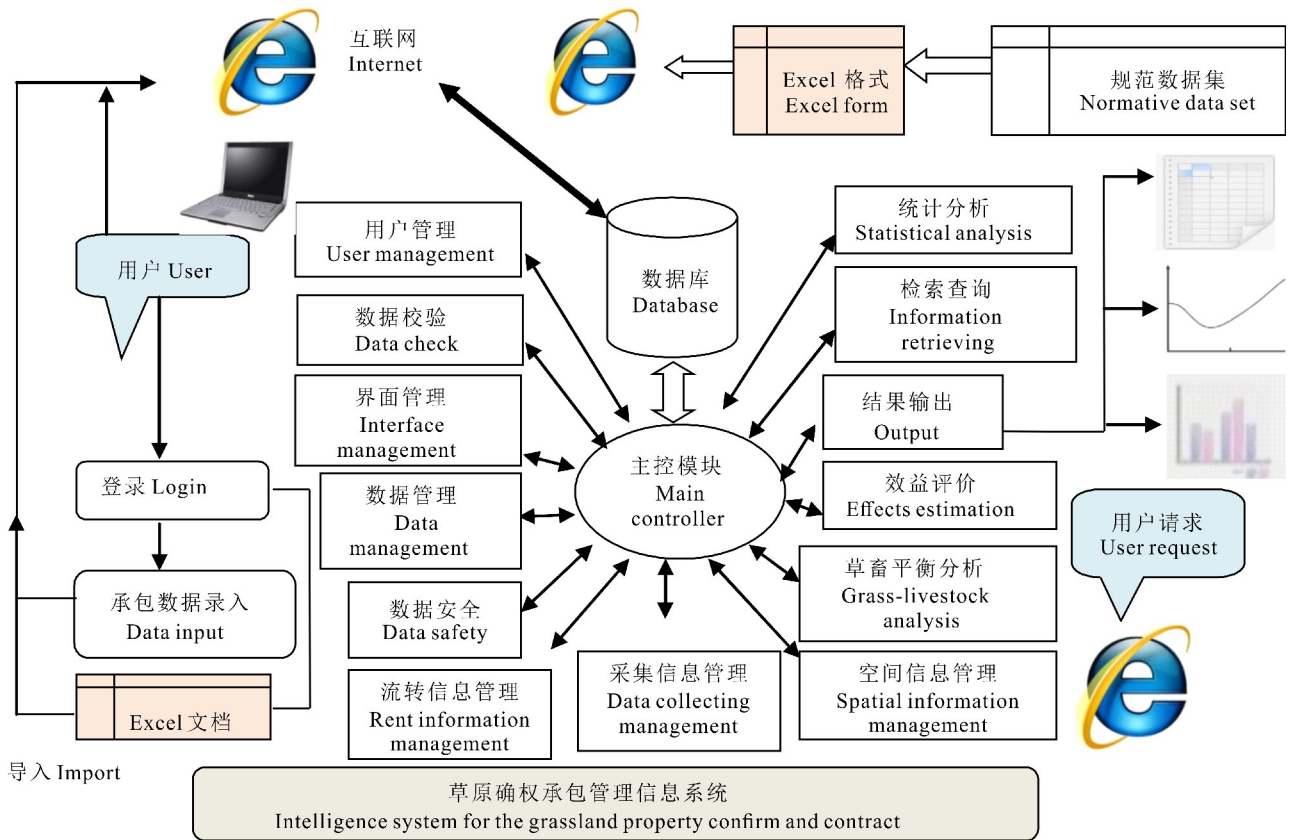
互联网
Internet

Excel 格式
Excel form

规范数据集
Normative data set

用户 User

用户管理
User management

数据校验
Data check

界面管理
Interface management

数据管理
Data management

数据安全
Data safety

流转信息管理
Rent information management

数据库
Database

主控模块
Main controller

统计分析
Statistical analysis

检索查询
Information retrieving

结果输出
Output

效益评价
Effects estimation

草畜平衡分析
Grass-livestock analysis

空间信息管理
Spatial information management

采集信息管理
Data collecting management

用户请求
User request

登录 Login

承包数据录入
Data input

Excel 文档

导入 Import

草原确权承包管理信息系统
Intelligence system for the grassland property confirm and contract